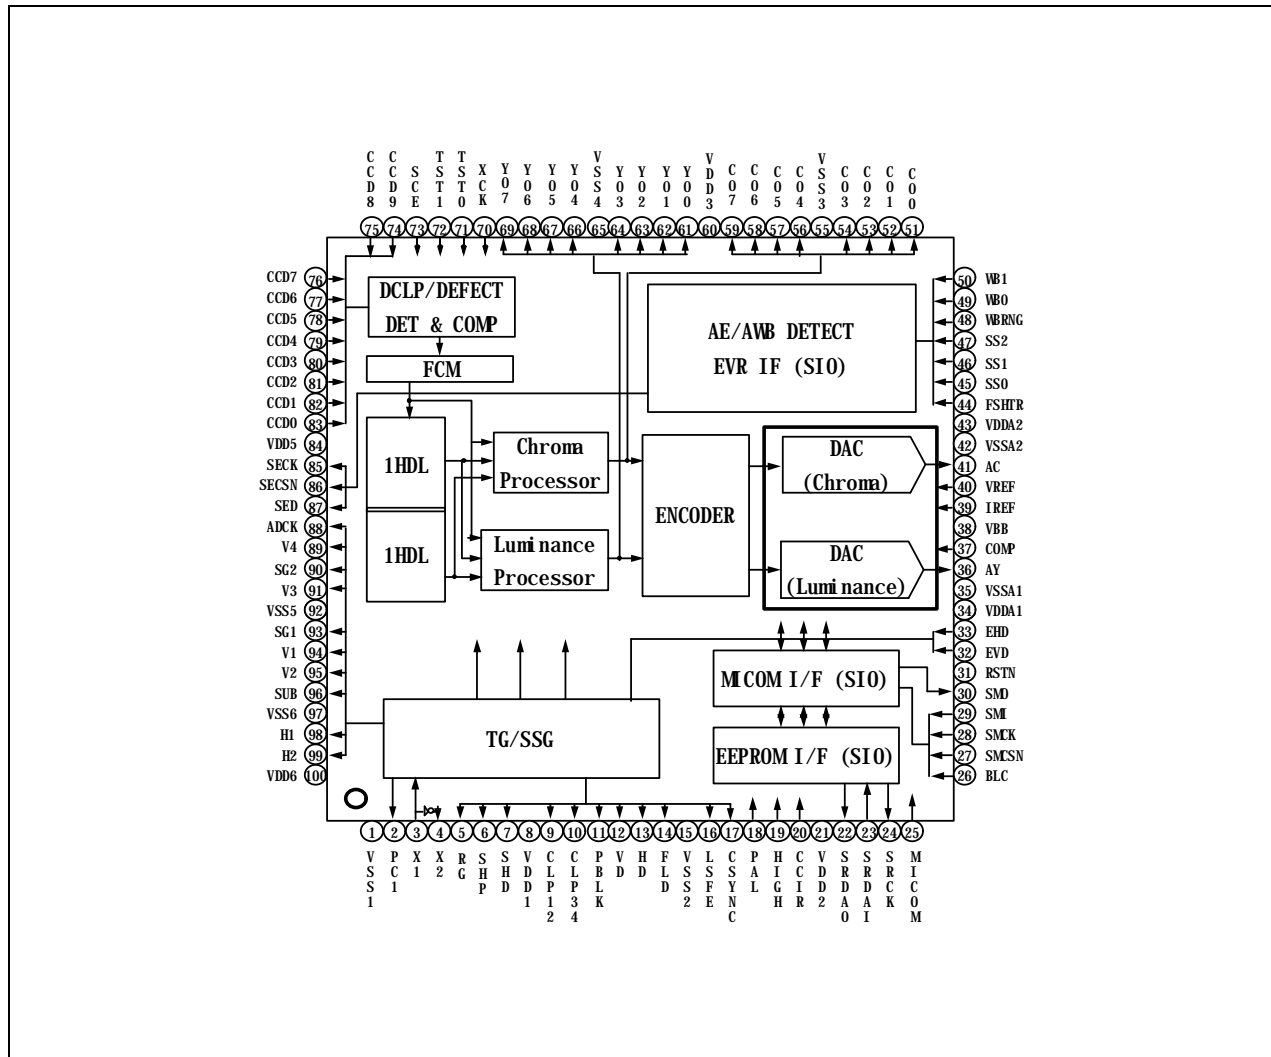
CCD8 75
CCD9 74
SCE 73
TST1 72
TST0 71
XCK 70
YO7 69
YO6 68
YO5 67
YO4 66
VSS4 65
YO3 64
YO2 63
YO1 62
YO0 61
VDD3 60
CO7 59
CO6 58
CO5 57
CO4 56
VSS3 55
CO3 54
CO2 53
CO1 52
CO0 51

CCD7 76
CCD6 77
CCD5 78
CCD4 79
CCD3 80
CCD2 81
CCD1 82
CCD0 83
VDD5 84
SECK 85
SECSN 86
SED 87
ADCK 88
V4 89
SG2 90
V3 91
VSS5 92
SG1 93
V1 94
V2 95
SUB 96
VSS6 97
H1 98
H2 99
VDD6 100

DCLP/DEFECT DET & COMP
FCM
AE/AWB DETECT EVR IF (SIO)
1HDL
1HDL
Chroma Processor
Luminance Processor
ENCODER
DAC (Chroma)
DAC (Luminance)
MICOM I/F (SIO)
EEPROM I/F (SIO)
TG/SSG

50 WB1
49 WB0
48 WBRNG
47 SS2
46 SS1
45 SS0
44 FSHTR
43 VDDA2
42 VSSA2
41 AC
40 VREF
39 IREF
38 VBB
37 COMP
36 AY
35 VSSA1
34 VDDA1
33 EHD
32 EVD
31 RSTN
30 SMO
29 SMI
28 SMCK
27 SMCSN
26 BLC

1 VSS1
2 PC1
3 X1
4 X2
5 RG
6 SHP
7 SHD
8 VDD1
9 CLP12
10 CLP34
11 PBLK
12 VD
13 HD
14 FLD
15 VSS2
16 LSFE
17 CSYNC
18 PAL
19 HIGH
20 CCIR
21 VDD2
22 SRDAO
23 SRDAI
24 SRCK
25 MICOM